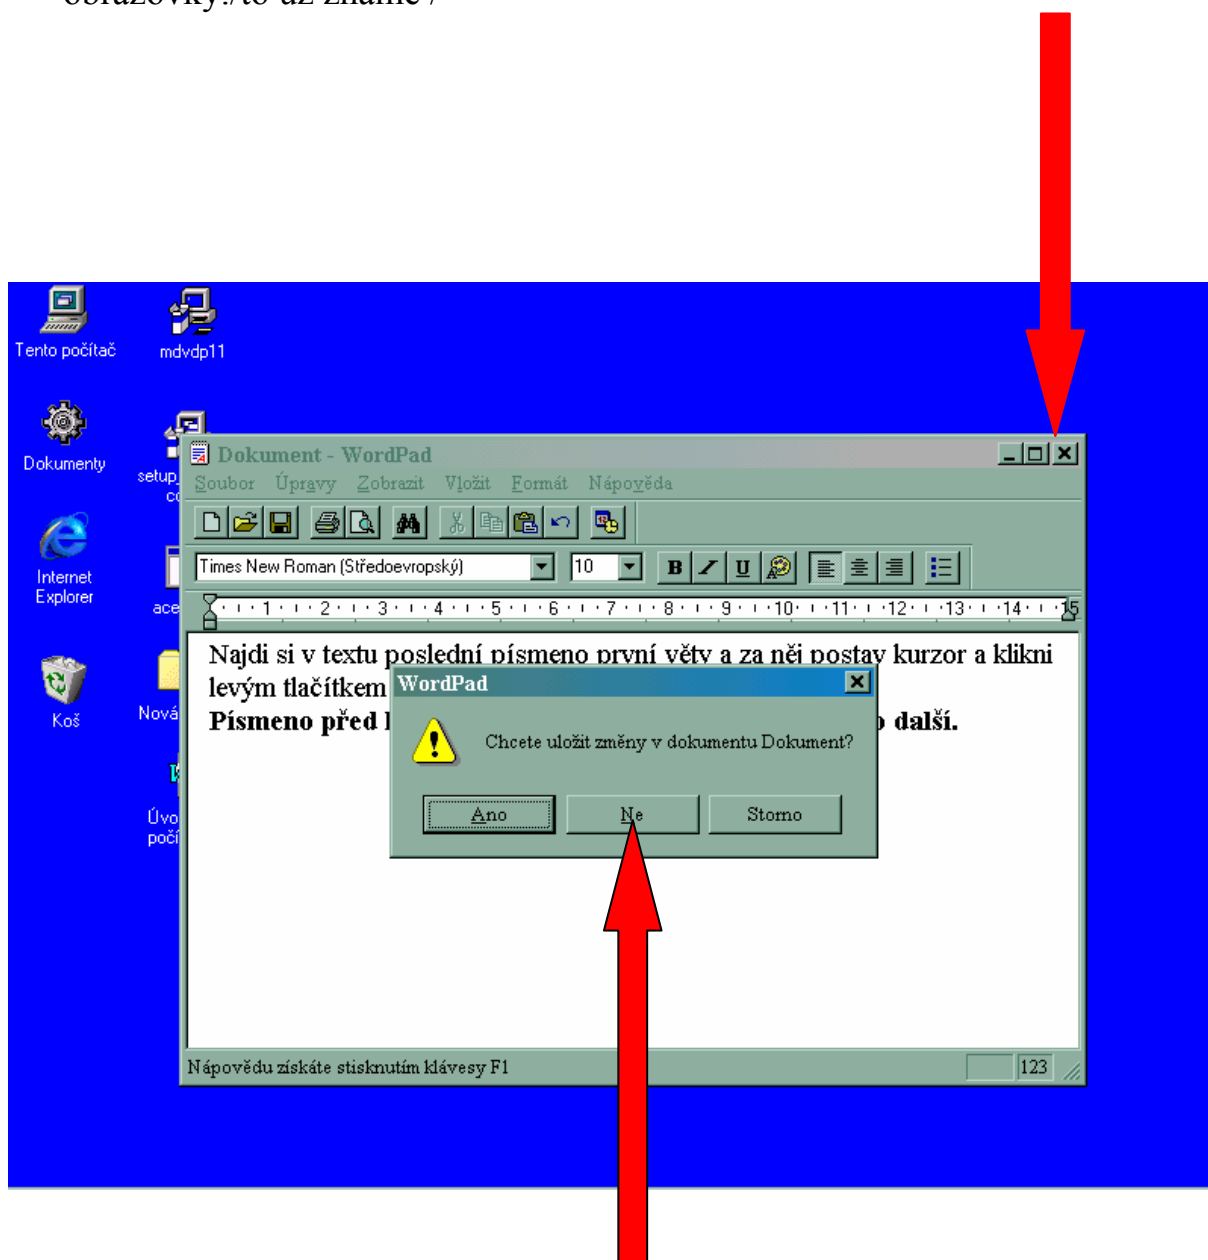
obrazovky./to už známe /

Tento počítač

mdvdp11

Dokumenty

setup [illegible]

Internet Explorer

ace

Koš

Nová

Úvo počí

Dokument - WordPad

Soubor Úpravy Zobrazit Vložit Formát Nápověda

Times New Roman (Středoevropský)

10

B I U

1 2 3 4 5 6 7 8 9 10 11 12 13 14 15

Najdi si v textu poslední písmeno první věty a za něj postav kurzor a klikni levým tlačítkem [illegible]

Písmeno před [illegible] další.

WordPad

Chcete uložit změny v dokumentu Dokument?

Ano

Ne

Storno

Nápovědu získáte stisknutím klávesy F1

123